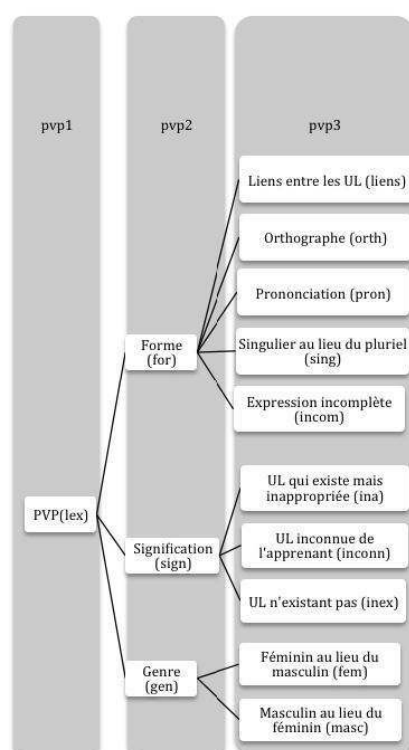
pvp1

pvp2

pvp3

PVP(lex)

Forme (for)

Signification (sign)

Genre (gen)

Liens entre les UL (liens)

Orthographe (orth)

Prononciation (pron)

Singulier au lieu du pluriel (sing)

Expression incomplète (incom)

UL qui existe mais inappropriée (ina)

UL inconnue de l'apprenant (inconn)

UL n'existant pas (inex)

Féminin au lieu du masculin (fem)

Masculin au lieu du féminin (masc)